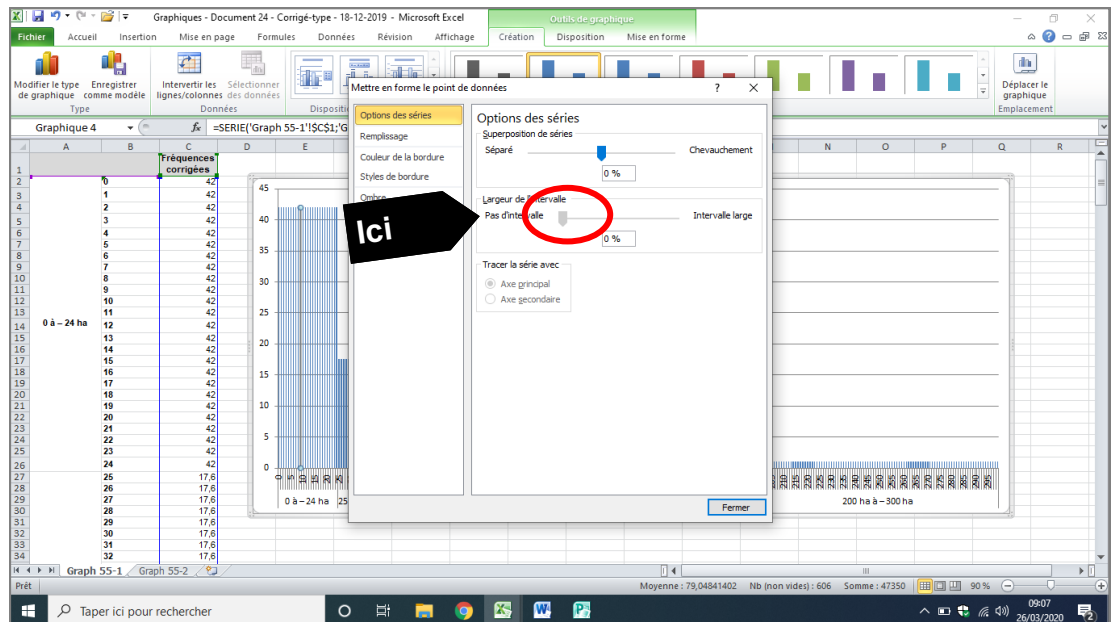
Graphiques - Document 24 - Corrigé-type - 18-12-2019 - Microsoft Excel

Outils de graphique

Fichier Accueil Insertion Mise en page Formules Données Révision Affichage Création Disposition Mise en forme

Modifier le type de graphique
Enregistrer comme modèle
Type
Intervertir les lignes/colonnes
Sélectionner des données
Données
Disposit
Déplacer le graphique
Emplacement

Graphique 4
$f_x$ =SERIE('Graph 55-1'!$C$1;'G

| | A | B | C |
|---|---|---|---|
| 1 | | | Fréquences corrigées |
| 2 | | 0 | 42 |
| 3 | | 1 | 42 |
| 4 | | 2 | 42 |
| 5 | | 3 | 42 |
| 6 | | 4 | 42 |
| 7 | | 5 | 42 |
| 8 | | 6 | 42 |
| 9 | | 7 | 42 |
| 10 | | 8 | 42 |
| 11 | | 9 | 42 |
| 12 | | 10 | 42 |
| 13 | | 11 | 42 |
| 14 | 0 à – 24 ha | 12 | 42 |
| 15 | | 13 | 42 |
| 16 | | 14 | 42 |
| 17 | | 15 | 42 |
| 18 | | 16 | 42 |
| 19 | | 17 | 42 |
| 20 | | 18 | 42 |
| 21 | | 19 | 42 |
| 22 | | 20 | 42 |
| 23 | | 21 | 42 |
| 24 | | 22 | 42 |
| 25 | | 23 | 42 |
| 26 | | 24 | 42 |
| 27 | | 25 | 17,6 |
| 28 | | 26 | 17,6 |
| 29 | | 27 | 17,6 |
| 30 | | 28 | 17,6 |
| 31 | | 29 | 17,6 |
| 32 | | 30 | 17,6 |
| 33 | | 31 | 17,6 |
| 34 | | 32 | 17,6 |

45
40
35
30
25
20
15
10
5
0
0 à – 24 ha
200 ha à – 300 ha

Mettre en forme le point de données
Options des séries
Remplissage
Couleur de la bordure
Styles de bordure
Ombre

Options des séries
Superposition de séries
Séparé
Chevauchement
0 %
Largeur de l'intervalle
Pas d'intervalle
Intervalle large
0 %
Tracer la série avec
Axe principal
Axe secondaire
Fermer

Ici

Graph 55-1 Graph 55-2
Prêt
Moyenne : 79,04841402 Nb (non vides) : 606 Somme : 47350 90 %
Taper ici pour rechercher
09:07
26/03/2020